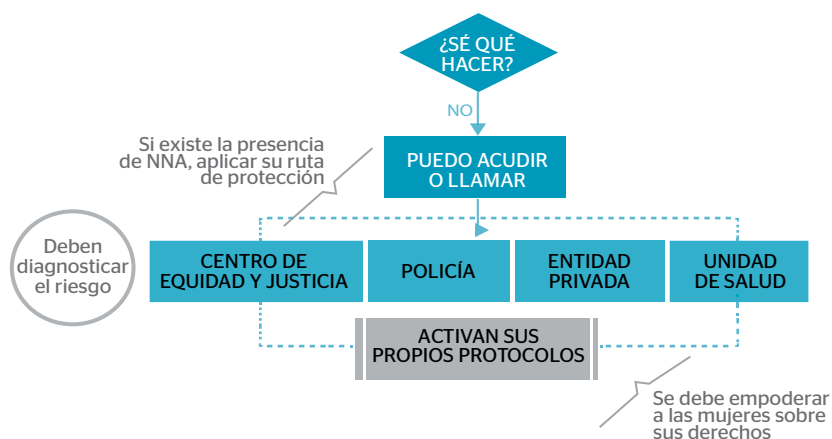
¿SÉ QUÉ HACER?

NO

Si existe la presencia de NNA, aplicar su ruta de protección

PUEDO ACUDIR O LLAMAR

Deben diagnosticar el riesgo

| CENTRO DE EQUIDAD Y JUSTICIA | POLICÍA | ENTIDAD PRIVADA | UNIDAD DE SALUD |
|---|---|---|---|

ACTIVAN SUS PROPIOS PROTOCOLOS

Se debe empoderar a las mujeres sobre sus derechos